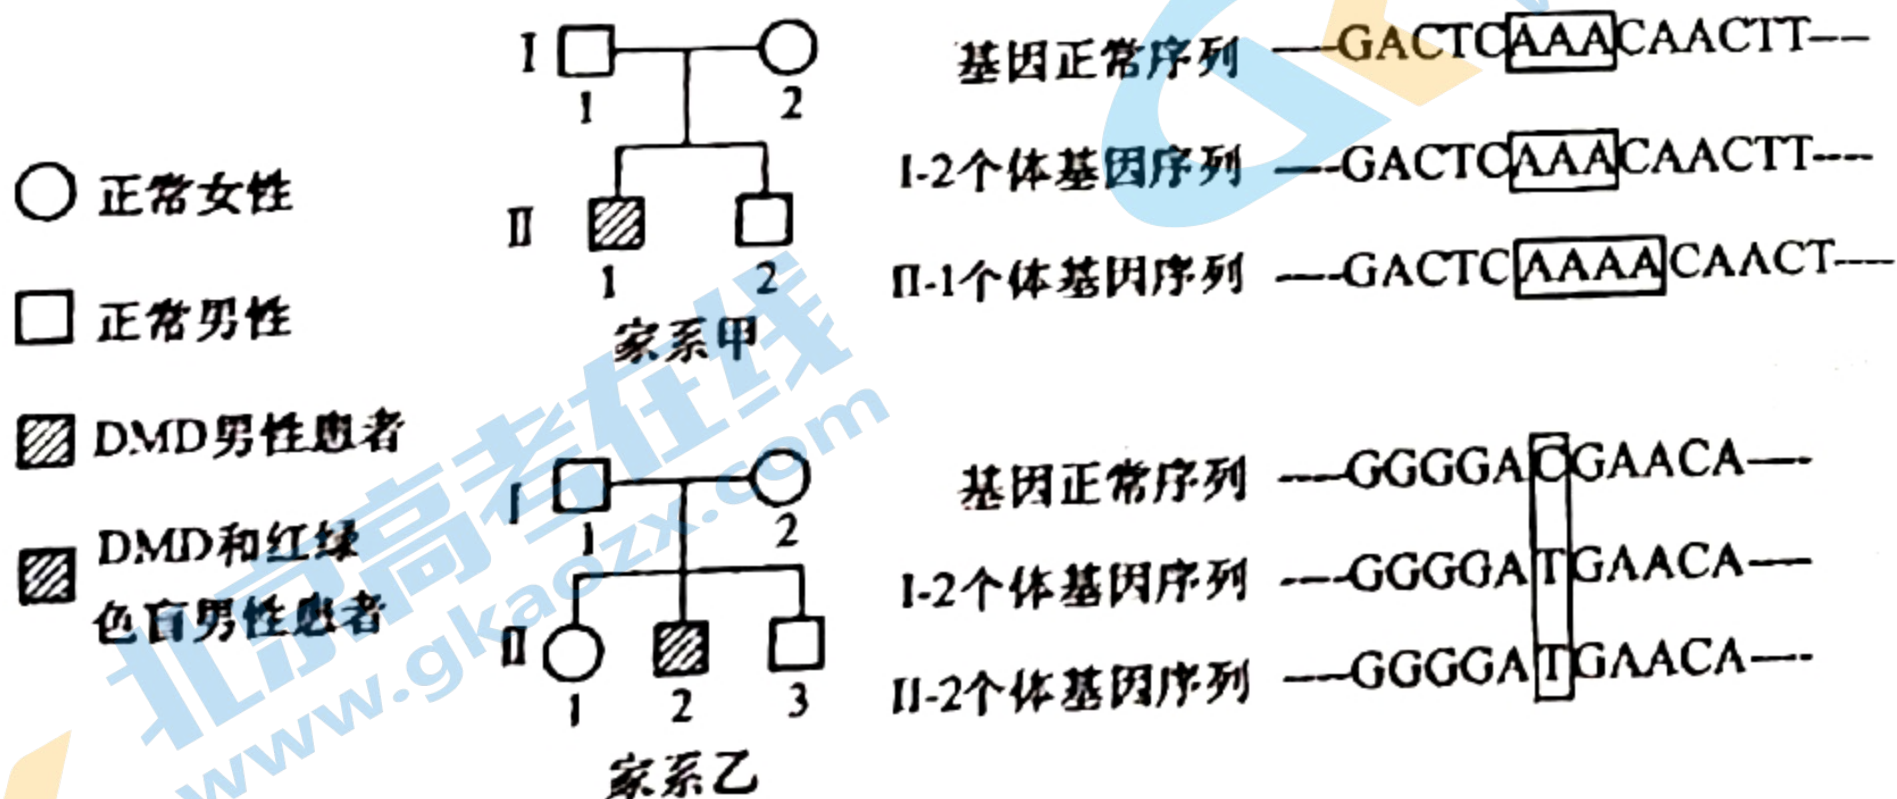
正常女性

正常男性

DMD男性患者

DMD和红绿色盲男性患者

Ⅰ 1 2

Ⅱ 1 2

家系甲

Ⅰ 1 2

Ⅱ 1 2 3

家系乙

基因正常序列 —GACTCAAACAACTT—

Ⅰ-2个体基因序列 —GACTCAAACAACTT—

Ⅱ-1个体基因序列 —GACTCAAAACAACT—

基因正常序列 —GGGGACGAACA—

Ⅰ-2个体基因序列 —GGGGATGAACA—

Ⅱ-2个体基因序列 —GGGGATGAACA—

北京高考在线 www.gkaozx.com